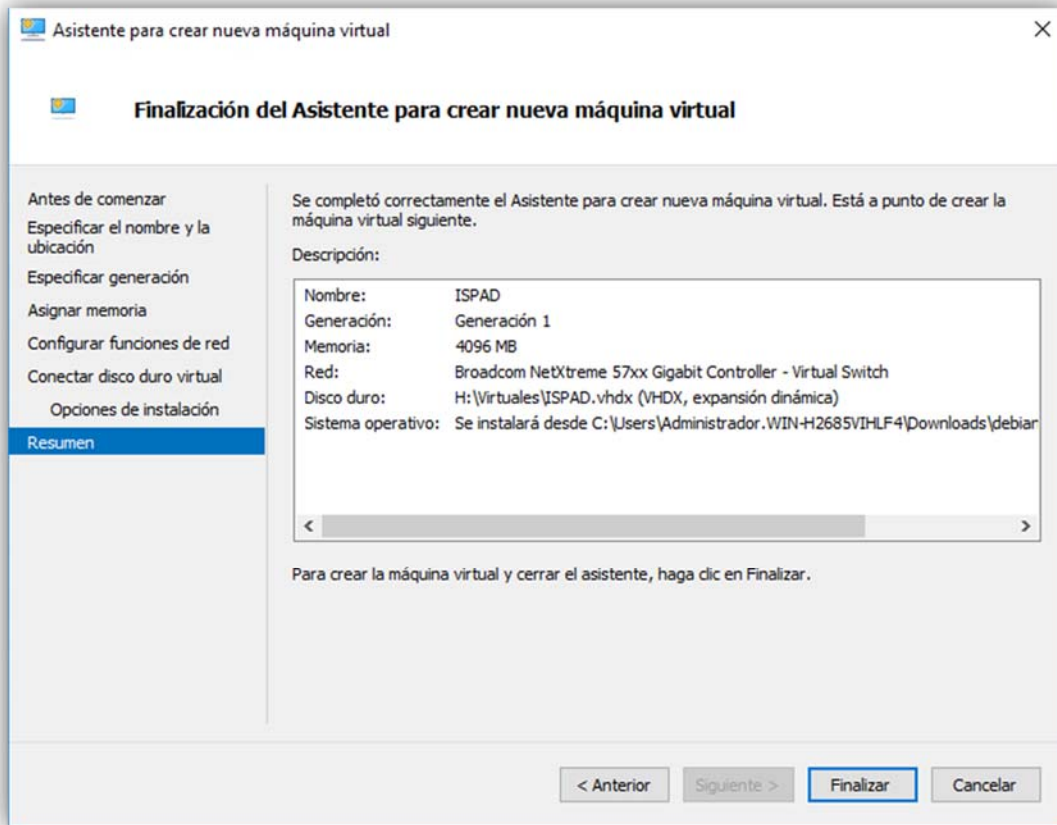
Asistente para crear nueva máquina virtual

Finalización del Asistente para crear nueva máquina virtual

Antes de comenzar
Especificar el nombre y la ubicación
Especificar generación
Asignar memoria
Configurar funciones de red
Conectar disco duro virtual
Opciones de instalación
Resumen

Se completó correctamente el Asistente para crear nueva máquina virtual. Está a punto de crear la máquina virtual siguiente.

Descripción:

| | |
|---|---|
| Nombre: | ISPAD |
| Generación: | Generación 1 |
| Memoria: | 4096 MB |
| Red: | Broadcom NetXtreme 57xx Gigabit Controller - Virtual Switch |
| Disco duro: | H:\Virtuales\ISPAD.vhdx (VHDX, expansión dinámica) |
| Sistema operativo: | Se instalará desde C:\Users\Administrador.WIN-H2685VIHLF4\Downloads\debiar |

Para crear la máquina virtual y cerrar el asistente, haga clic en Finalizar.

< Anterior Siguiente > Finalizar Cancelar